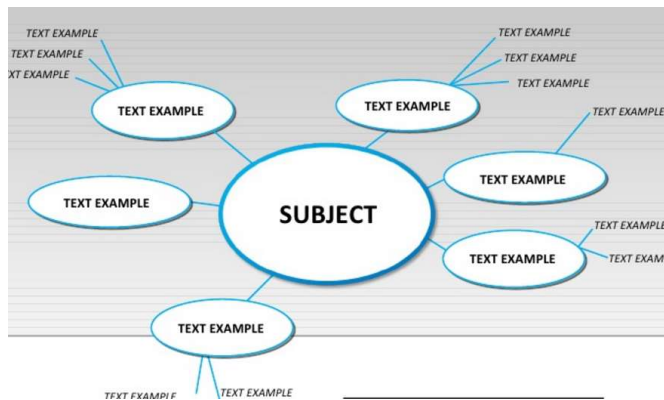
TEXT EXAMPLE
TEXT EXAMPLE
XT EXAMPLE
TEXT EXAMPLE
TEXT EXAMPLE
TEXT EXAMPLE
TEXT EXAMPLE
TEXT EXAMPLE
TEXT EXAMPLE
TEXT EXAMPLE
TEXT EXAMPLE
SUBJECT
TEXT EXAMPLE
TEXT EXAMPLE
TEXT EXAM
TEXT EXAMPLE
TEXT EXAMPLE
TEXT EXAMPLE
TEXT EXAMPLE